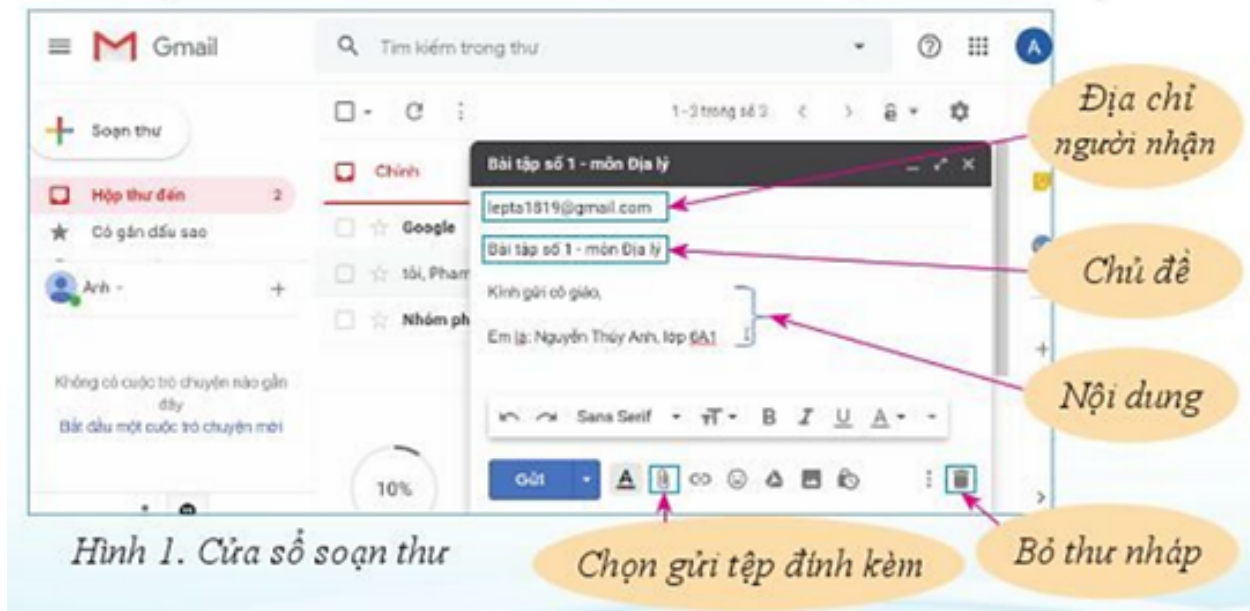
Gmail

Tìm kiếm trong thư

Soạn thư

Hộp thư đến 2

Có gắn dấu sao

Anh

Không có cuộc trò chuyện nào gần đây

Bắt đầu một cuộc trò chuyện mới

1-2 trong số 2

Chính

Google

tôi, Pham

Nhóm ph

10%

Bài tập số 1 - môn Địa lý

lepta1819@gmail.com

Bài tập số 1 - môn Địa lý

Kính gửi cô giáo,

Em là: Nguyễn Thúy Anh, lớp 6A1

Sans Serif

Gửi

Địa chỉ người nhận

Chủ đề

Nội dung

Bỏ thư nháp

Chọn gửi tệp đính kèm

Hình 1. Cửa sổ soạn thư